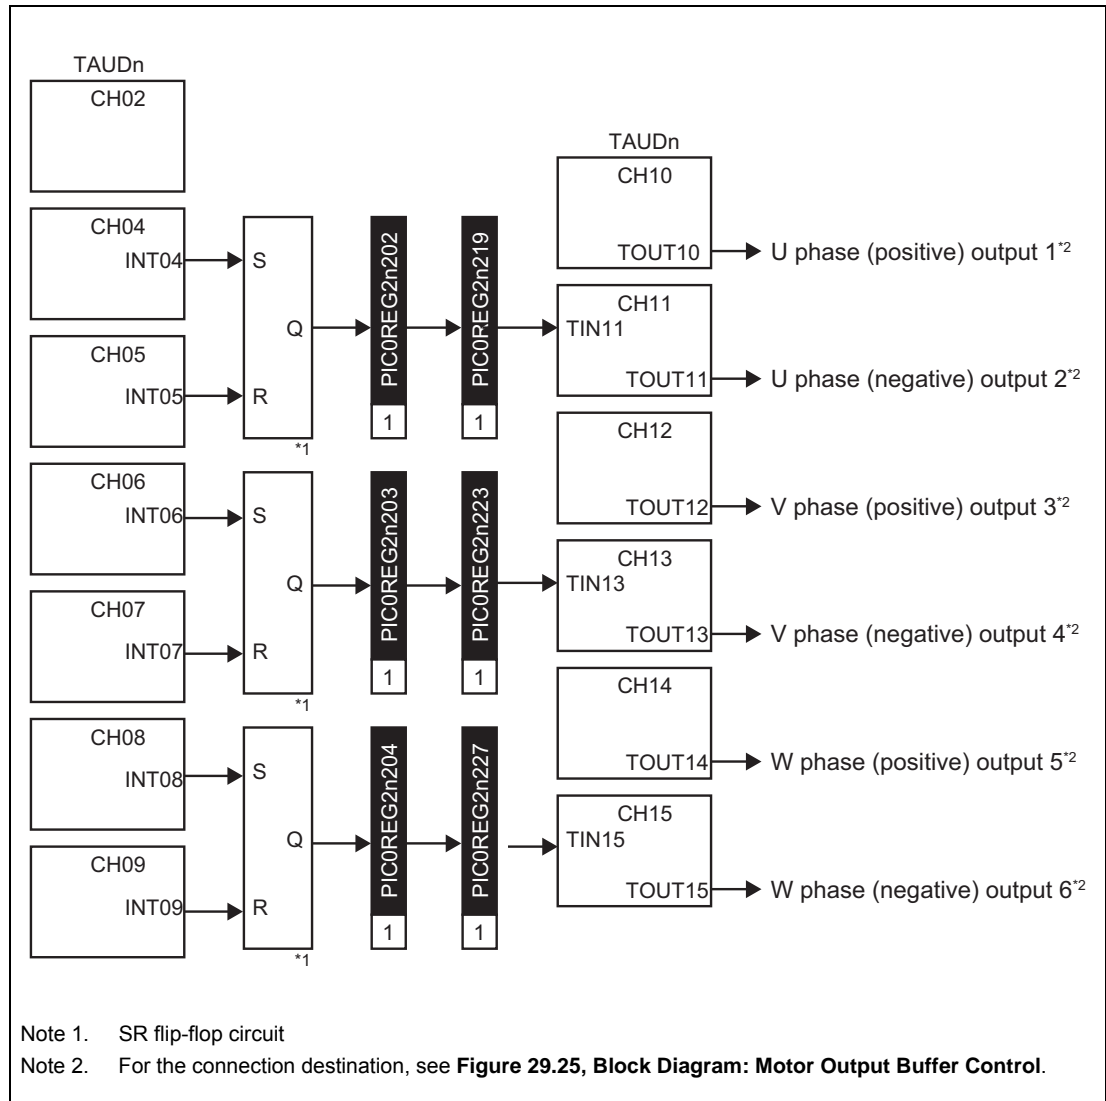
TAUDn
CH02

CH04
INT04

CH05
INT05

S
Q
R
*1

PIC0REG2n202
1

PIC0REG2n219
1

CH06
INT06

CH07
INT07

S
Q
R
*1

PIC0REG2n203
1

PIC0REG2n223
1

CH08
INT08

CH09
INT09

S
Q
R
*1

PIC0REG2n204
1

PIC0REG2n227
1

TAUDn
CH10
TOUT10 U phase (positive) output 1$^{*2}$

CH11
TIN11
TOUT11 U phase (negative) output 2$^{*2}$

CH12
TOUT12 V phase (positive) output 3$^{*2}$

CH13
TIN13
TOUT13 V phase (negative) output 4$^{*2}$

CH14
TOUT14 W phase (positive) output 5$^{*2}$

CH15
TIN15
TOUT15 W phase (negative) output 6$^{*2}$

Note 1. SR flip-flop circuit
Note 2. For the connection destination, see **Figure 29.25, Block Diagram: Motor Output Buffer Control**.